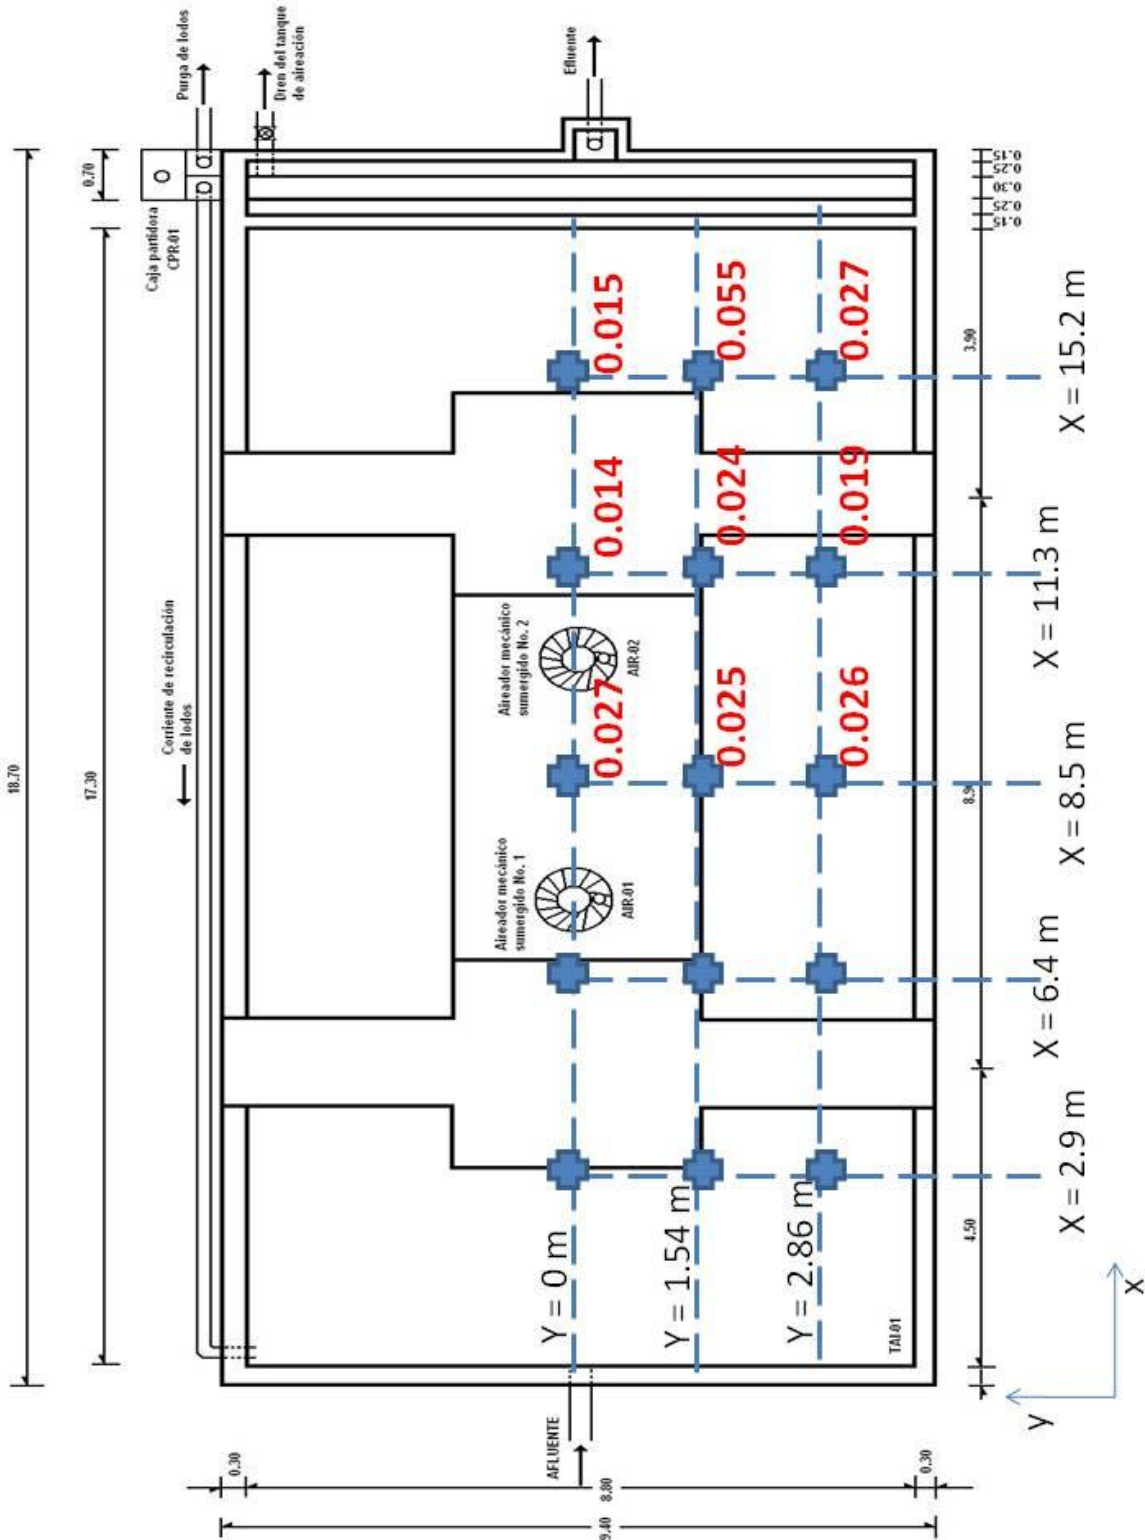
Purga de lodos
Dren del tanque de aireación
Efluente
Caja partidora CPR.01
0.70
18.70
17.30
Corriente de recirculación de lodos
0.15
0.25
0.30
0.25
0.15
0.015
0.055
0.027
3.90
X = 15.2 m
0.014
0.024
0.019
X = 11.3 m
Aireador mecánico sumergido No. 2
AIR.02
0.027
0.025
0.026
8.90
X = 8.5 m
Aireador mecánico sumergido No. 1
AIR.01
X = 6.4 m
X = 2.9 m
4.50
Y = 0 m
Y = 1.54 m
Y = 2.86 m
TAI.01
AFLUENTE
0.30
8.80
0.30
9.40
x
y